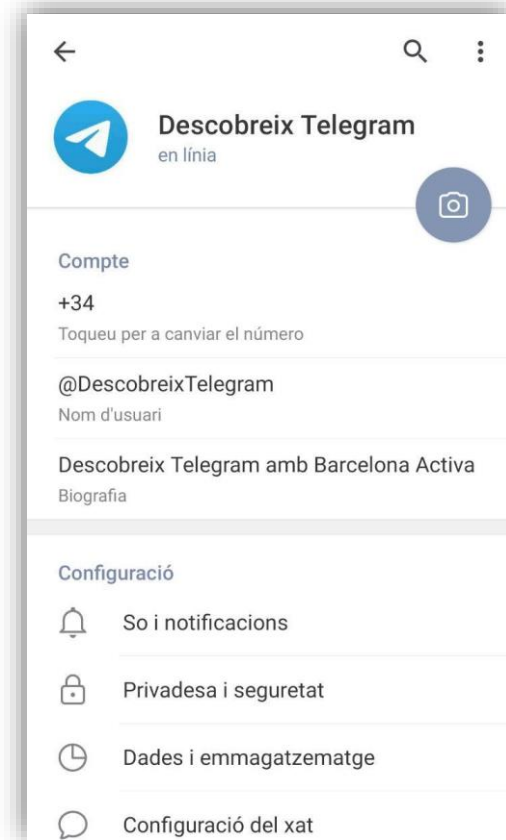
Descobreix Telegram
en línia

Compte

+34
Toqueu per a canviar el número

@DescobreixTelegram
Nom d'usuari

Descobreix Telegram amb Barcelona Activa
Biografia

Configuració

So i notificacions

Privadesa i seguretat

Dades i emmagatzematge

Configuració del xat